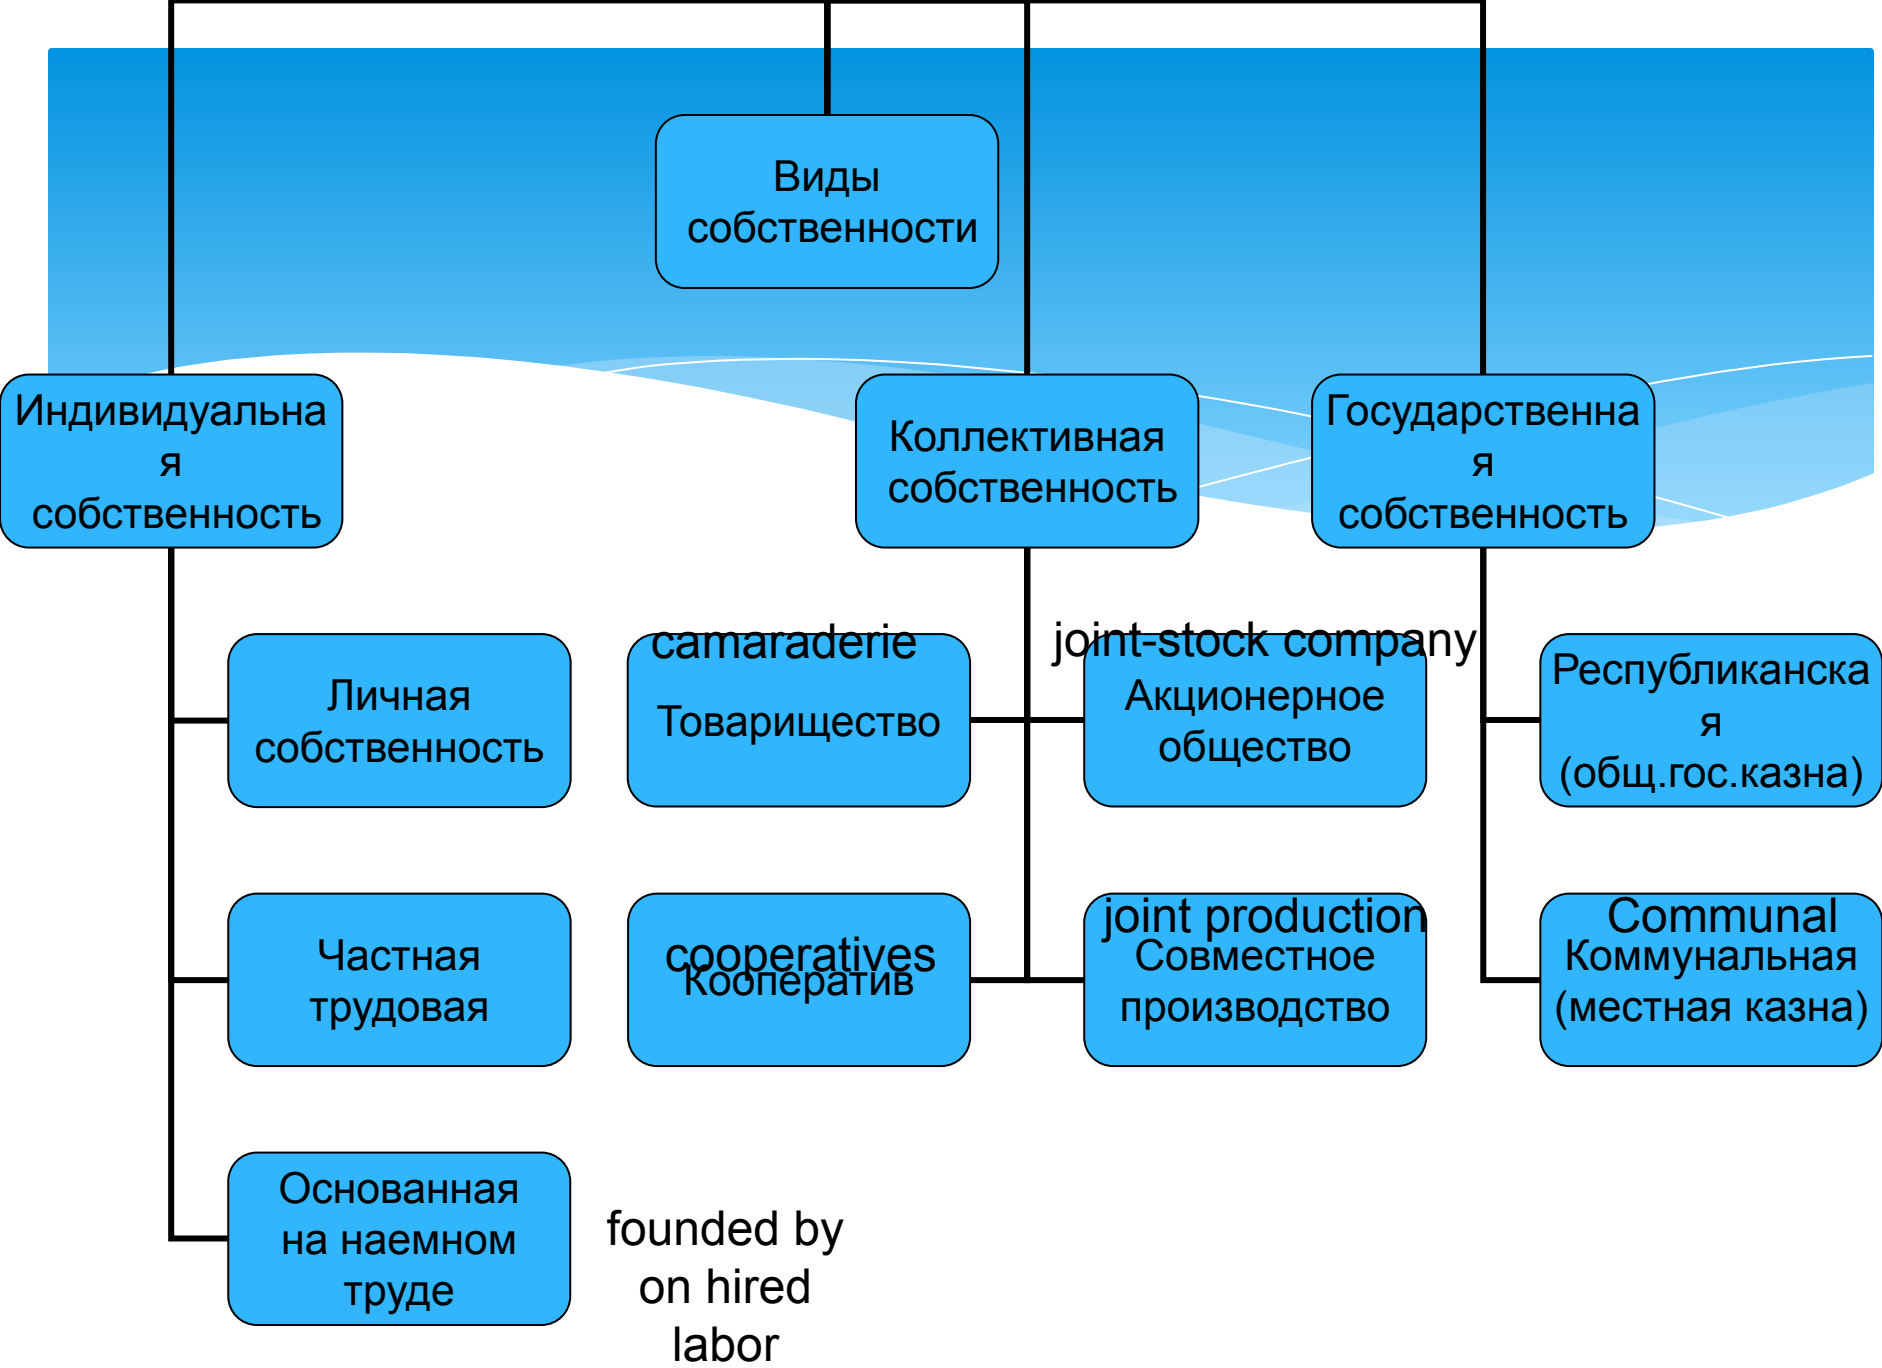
Виды собственности

Индивидуальная собственность

Коллективная собственность

Государственная собственность

Личная собственность

camaraderie

Товарищество

joint-stock company

Акционерное общество

Республиканская (общ.гос.казна)

Частная трудовая

cooperatives

Кооператив

joint production

Совместное производство

Communal

Коммунальная (местная казна)

Основанная на наемном труде

founded by on hired labor